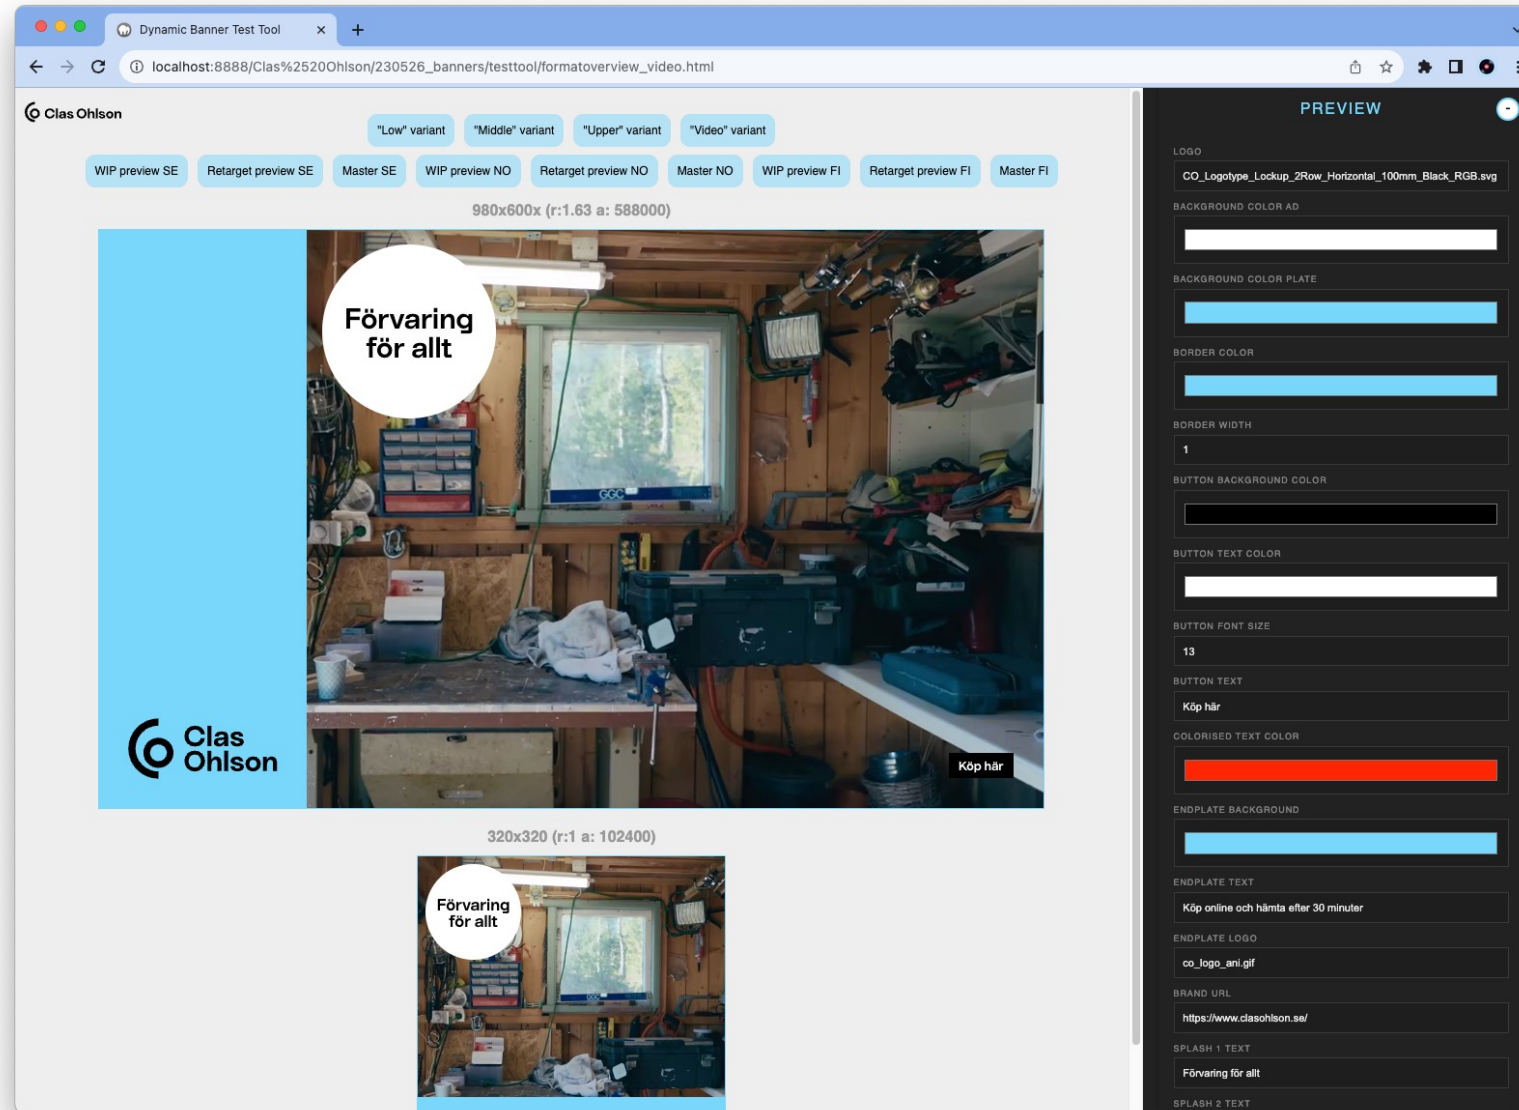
Dynamic Banner Test Tool

localhost:8888/Clas%2520Ohlson/230526_banners/testtool/formatoverview_video.html

Clas Ohlson

"Low" variant "Middle" variant "Upper" variant "Video" variant

WIP preview SE Retarget preview SE Master SE WIP preview NO Retarget preview NO Master NO WIP preview FI Retarget preview FI Master FI

980x600x (r:1.63 a: 588000)

Förvaring för allt

Clas Ohlson

Köp här

320x320 (r:1 a: 102400)

Förvaring för allt

PREVIEW

LOGO
CO_Logotype_Lockup_2Row_Horizontal_100mm_Black_RGB.svg

BACKGROUND COLOR AD

BACKGROUND COLOR PLATE

BORDER COLOR

BORDER WIDTH
1

BUTTON BACKGROUND COLOR

BUTTON TEXT COLOR

BUTTON FONT SIZE
13

BUTTON TEXT
Köp här

COLORISED TEXT COLOR

ENDPLATE BACKGROUND

ENDPLATE TEXT
Köp online och hämta efter 30 minuter

ENDPLATE LOGO
co_logo_ani.gif

BRAND URL
https://www.clasohlson.se/

SPLASH 1 TEXT
Förvaring för allt

SPLASH 2 TEXT